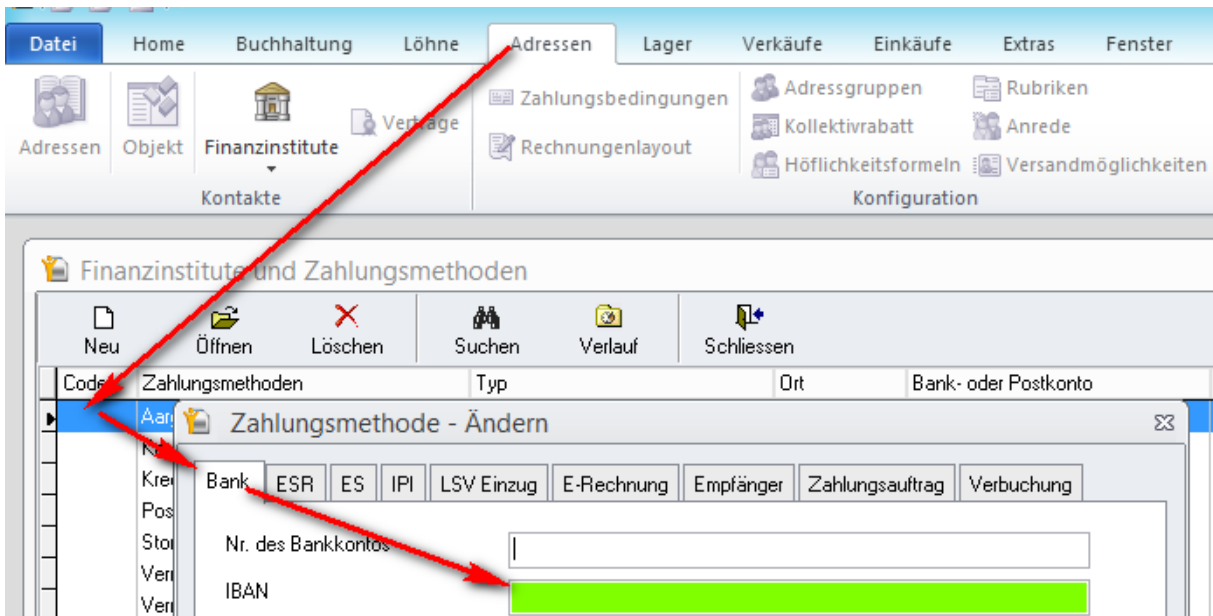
Datei Home Buchhaltung Löhne Adressen Lager Verkäufe Einkäufe Extras Fenster

Adressen Objekt Finanzinstitute Verträge
Kontakte

Zahlungsbedingungen
Rechnungenlayout

Adressgruppen Rubriken
Kollektivrabatt Anrede
Höflichkeitsformeln Versandmöglichkeiten
Konfiguration

Finanzinstitute und Zahlungsmethoden

Neu Öffnen Löschen Suchen Verlauf Schliessen

| Code | Zahlungsmethoden | Typ | Ort | Bank- oder Postkonto |
|---|---|---|---|---|
| | Aar | | | |
| | K | | | |
| | Kre | | | |
| | Pos | | | |
| | Stor | | | |
| | Ver | | | |
| | Ver | | | |

Zahlungsmethode - Ändern

Bank ESR ES IPI LSV Einzug E-Rechnung Empfänger Zahlungsauftrag Verbuchung

Nr. des Bankkontos
IBAN